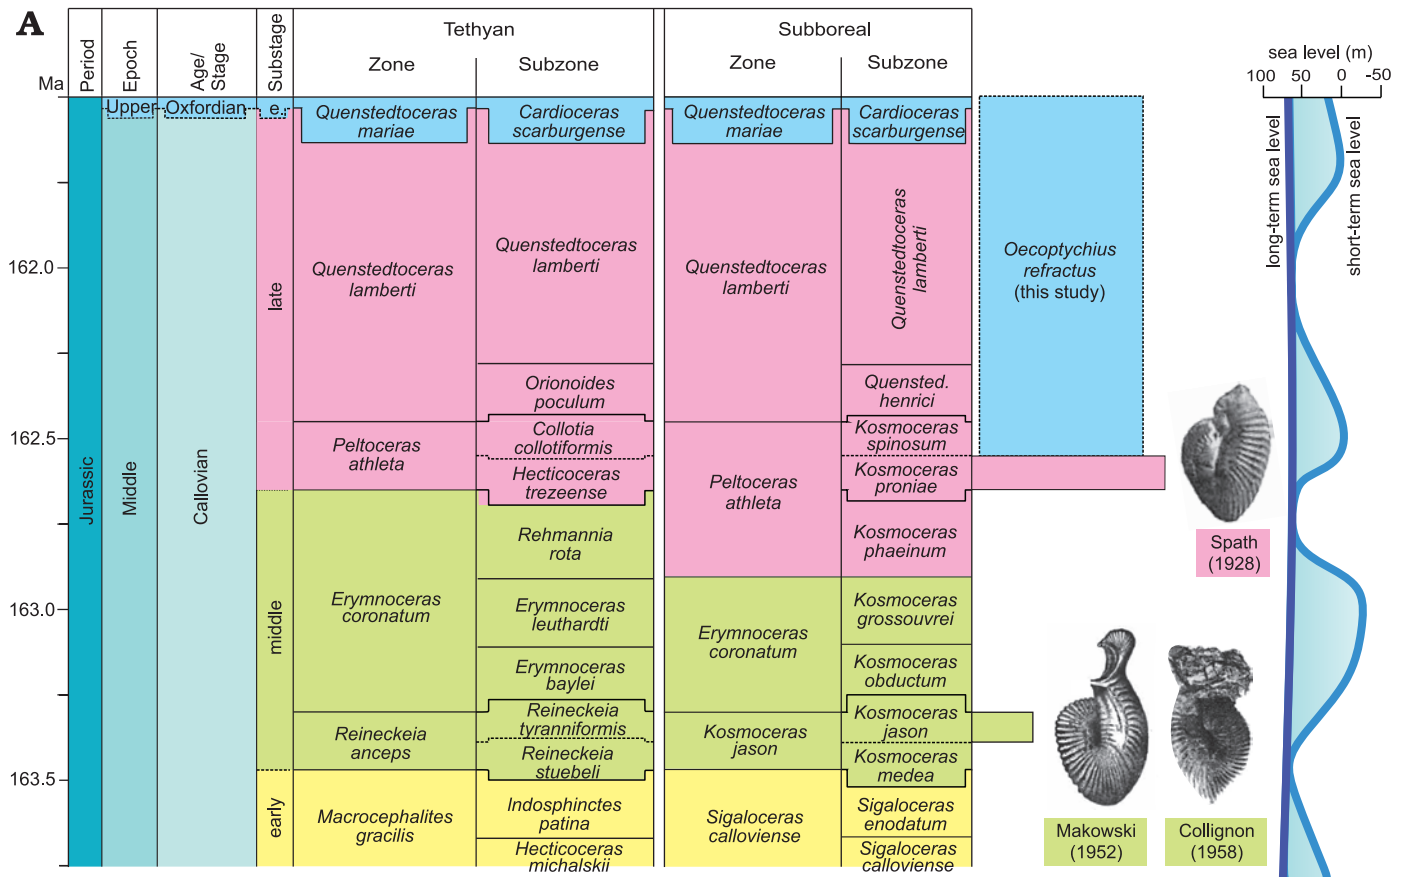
A

| Ma | Period | Epoch | Age/ Stage | Substage | Tethyan Zone | Tethyan Subzone | Subboreal Zone | Subboreal Subzone |
|---|---|---|---|---|---|---|---|---|
| | Jurassic | Upper | Oxfordian | e. | Quenstedtoceras mariae | Cardioceras scarburgense | Quenstedtoceras mariae | Cardioceras scarburgense |
| 162.0 | | Middle | Callovian | late | Quenstedtoceras lamberti | Quenstedtoceras lamberti | Quenstedtoceras lamberti | Quenstedtoceras lamberti |
| | | | | | | Orionoides poculum | | Quensted. henrici |
| 162.5 | | | | | Peltoceras athleta | Collotia collotiformis | Peltoceras athleta | Kosmoceras spinosum |
| | | | | | | Hecticoceras trezeense | | Kosmoceras proniae |
| | | | | middle | Erymnoceras coronatum | Rehmannia rota | | Kosmoceras phaeinum |
| 163.0 | | | | | | Erymnoceras leuthardti | Erymnoceras coronatum | Kosmoceras grossouvrei |
| | | | | | | Erymnoceras baylei | | Kosmoceras obductum |
| | | | | | Reineckeia anceps | Reineckeia tyranniformis | Kosmoceras jason | Kosmoceras jason |
| | | | | | | Reineckeia stuebeli | | Kosmoceras medea |
| 163.5 | | | | early | Macrocephalites gracilis | Indosphinctes patina | Sigaloceras calloviense | Sigaloceras enodatum |
| | | | | | | Hecticoceras michalskii | | Sigaloceras calloviense |

Oecoptychius refractus (this study)

Spath (1928)

Makowski (1952)

Collignon (1958)

sea level (m)
100 50 0 -50
long-term sea level
short-term sea level